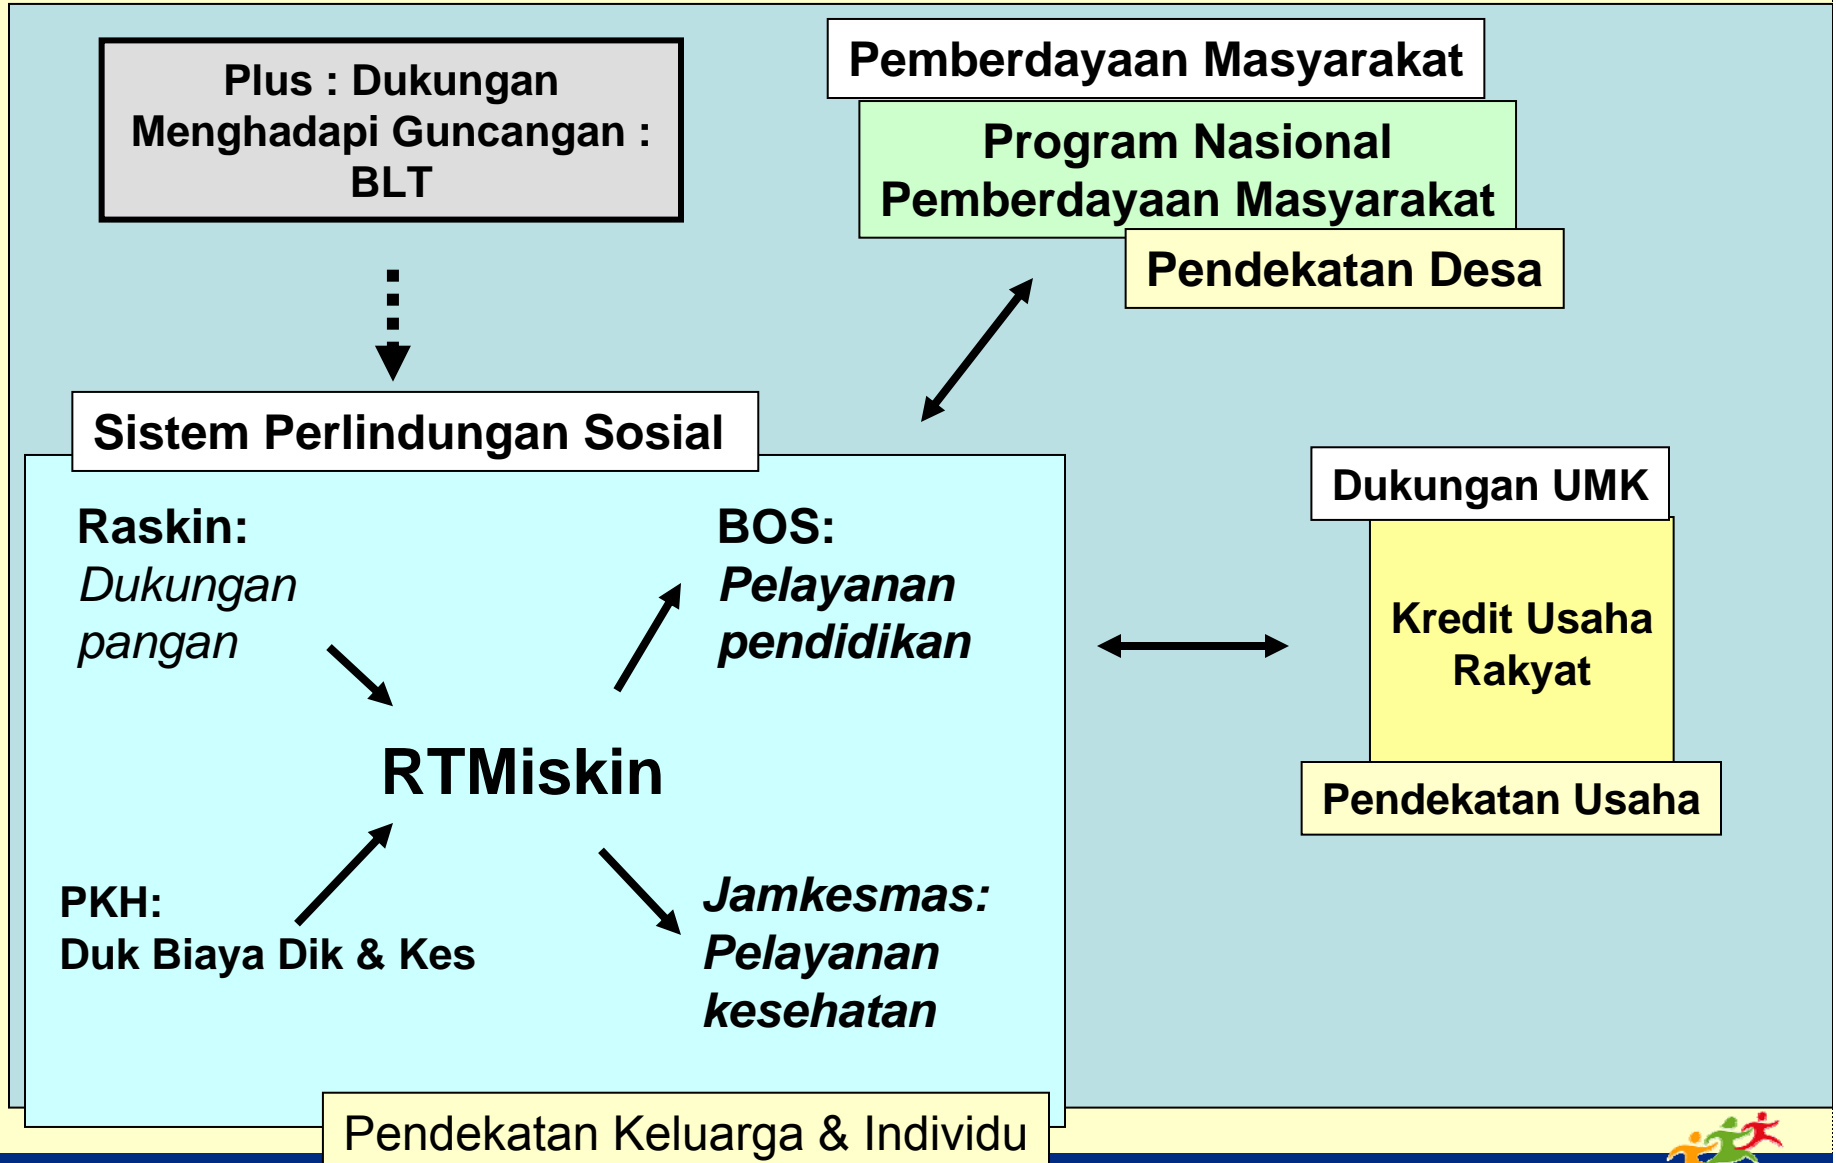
Plus : Dukungan Menghadapi Guncangan : BLT

Pemberdayaan Masyarakat

Program Nasional Pemberdayaan Masyarakat

Pendekatan Desa

Sistem Perlindungan Sosial

Raskin:
*Dukungan pangan*

BOS:
*Pelayanan pendidikan*

RTMiskin

PKH:
Duk Biaya Dik & Kes

*Jamkesmas: Pelayanan kesehatan*

Pendekatan Keluarga & Individu

Dukungan UMK

Kredit Usaha Rakyat

Pendekatan Usaha